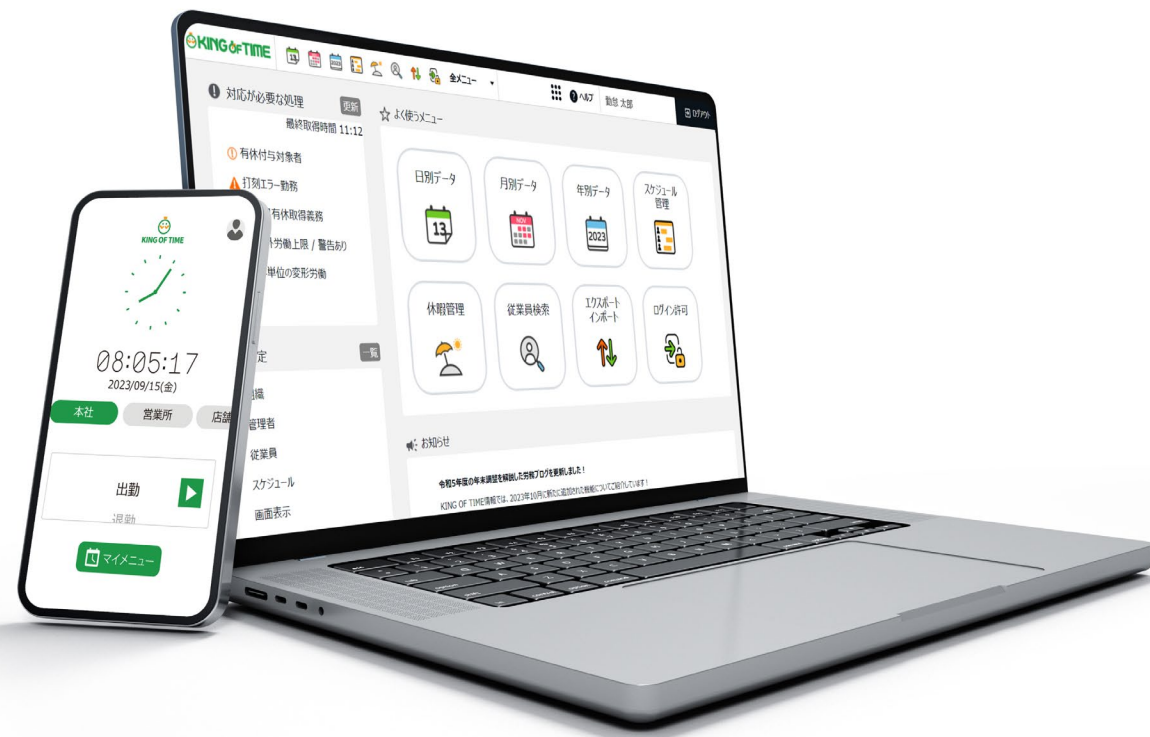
KING OF TIME

全メニュー

ヘルプ 勤怠 太郎

ログアウト

対応が必要な処理 更新

最終取得時間 11:12

有休付与対象者

打刻エラー勤務

有休取得義務

労働上限 / 警告あり

単位の変形労働

よく使うメニュー

日別データ

13

月別データ

NOV

年別データ

2023

スケジュール管理

休暇管理

従業員検索

エクスポートインポート

ログイン許可

定 一覧

組織

管理者

従業員

スケジュール

画面表示

お知らせ

令和5年度の年末調整を解説した労務ブログを更新しました！

KING OF TIME情報では、2023年10月に新たに追加された機能についてご紹介しています！

KING OF TIME

08:05:17

2023/09/15(金)

本社

営業所

店舗

出勤

退勤

マイメニュー